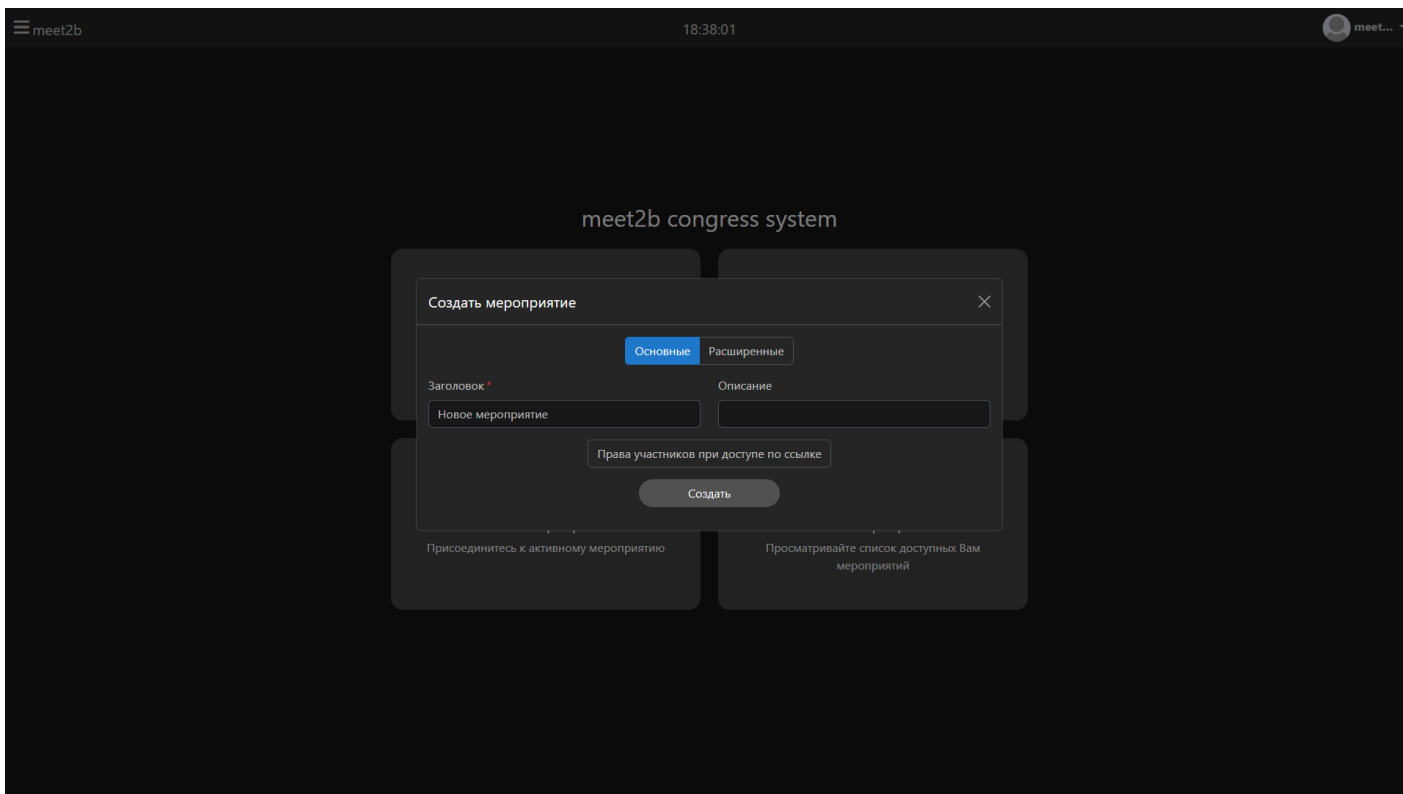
meet2b

18:38:01

meet...

meet2b congress system

Создать мероприятие

×

Основные | Расширенные

Заголовок *

Новое мероприятие

Описание

Права участников при доступе по ссылке

Создать

Присоединитесь к активному мероприятию

Просматривайте список доступных Вам мероприятий